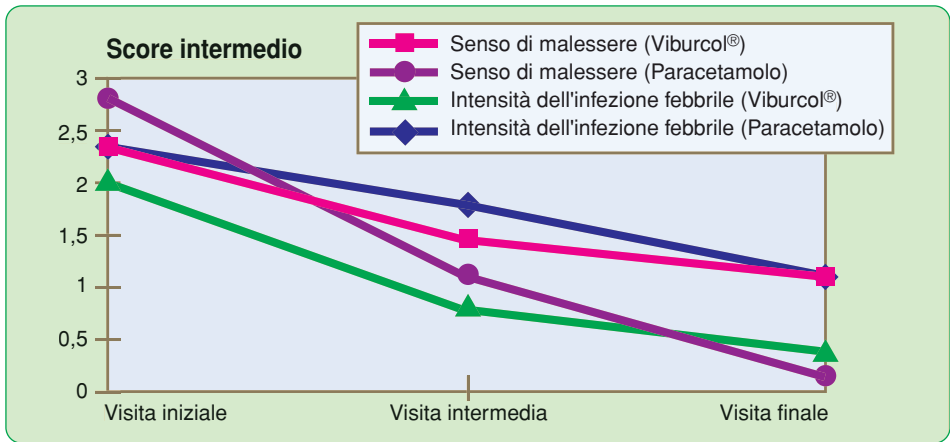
Score intermedio

Senso di malessere (Viburcol®)
Senso di malessere (Paracetamolo)
Intensità dell'infezione febbrile (Viburcol®)
Intensità dell'infezione febbrile (Paracetamolo)

3
2,5
2
1,5
1
0,5
0

Visita iniziale
Visita intermedia
Visita finale